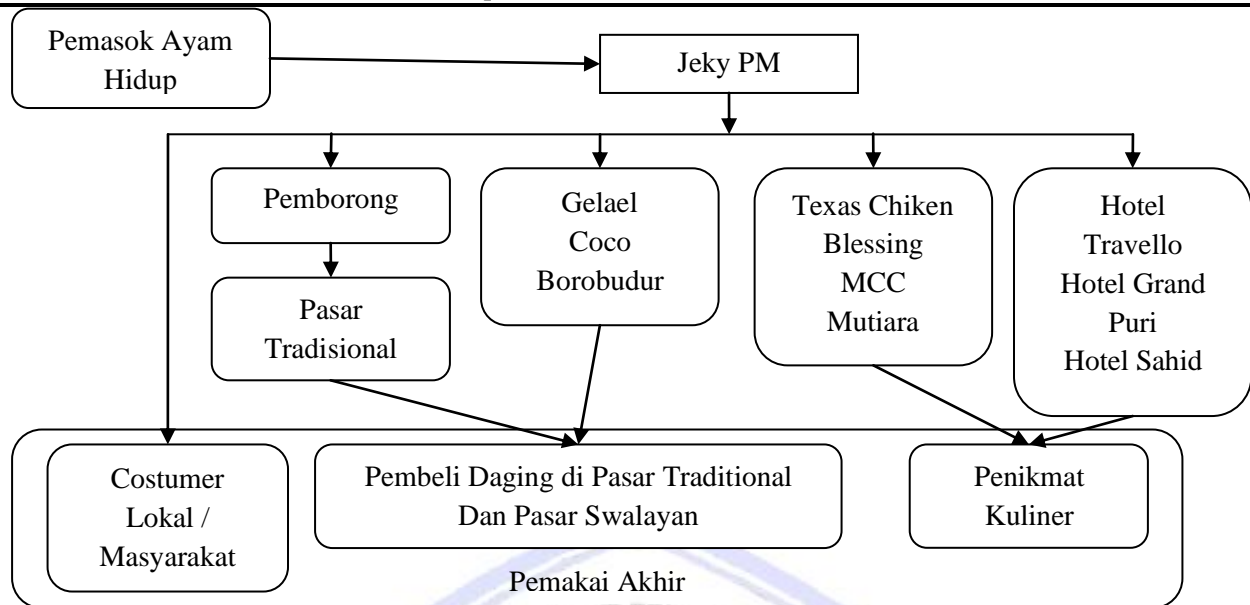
Pemasok Ayam Hidup

Jeky PM

Pemborong

Pasar Tradisional

Gelael
Coco
Borobudur

Texas Chiken
Blessing
MCC
Mutiara

Hotel
Travello
Hotel Grand Puri
Hotel Sahid

Costumer Lokal / Masyarakat

Pembeli Daging di Pasar Traditional Dan Pasar Swalayan

Penikmat Kuliner

Pemakai Akhir